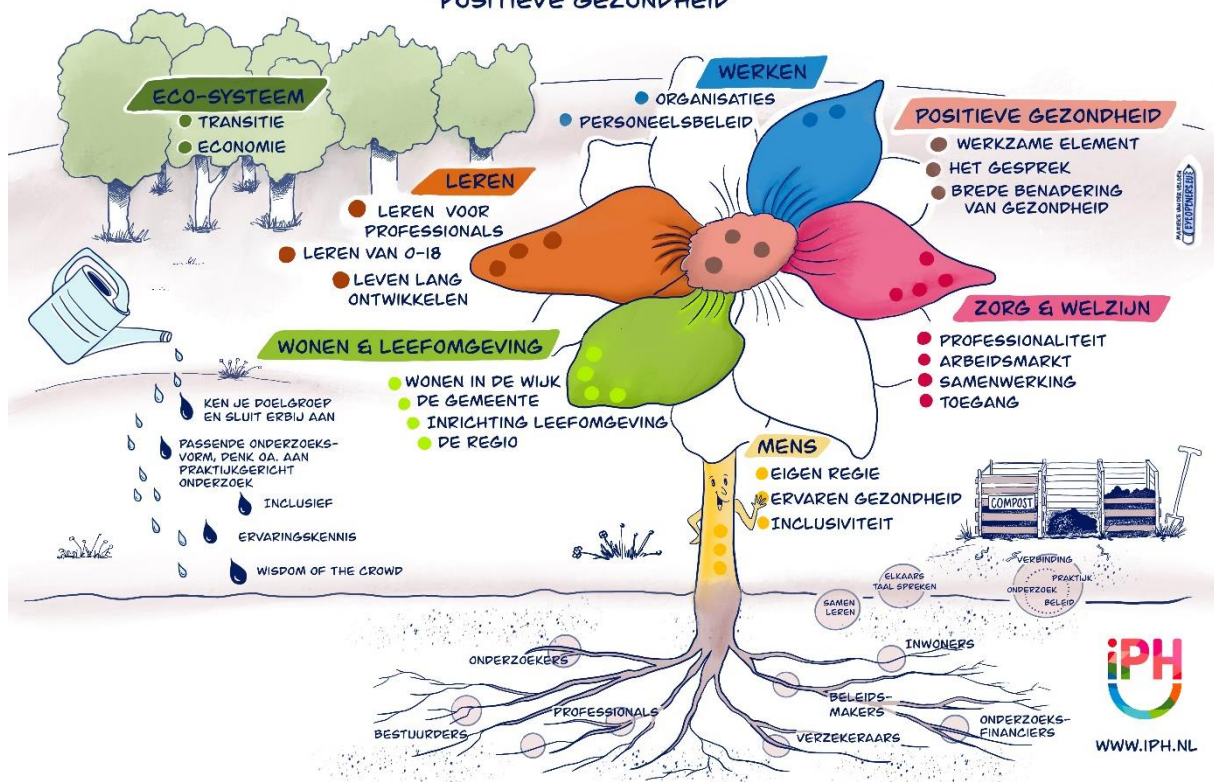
POSITIEVE GEZONDHEID

ECO-SYSTEEM
TRANSITIE
ECONOMIE

WERKEN
ORGANISATIES
PERSONEELSBELEID

POSITIEVE GEZONDHEID
WERKZAME ELEMENT
HET GESPREK
BREDE BENADERING VAN GEZONDHEID

LEREN
LEREN VOOR PROFESSIONALS
LEREN VAN 0-18
LEVEN LANG ONTWIKKELEN

ZORG & WELZIJN
PROFESSIONALITEIT
ARBEIDSMARKT
SAMENWERKING
TOEGANG

WONEN & LEEFOMGEVING
WONEN IN DE WIJK
DE GEMEENTE
INRICHTING LEEFOMGEVING
DE REGIO

MENS
EIGEN REGIE
ERVAREN GEZONDHEID
INCLUSIVITEIT

KEN JE DOELGROEP EN SLUIT ERBIJ AAN
PASSENDE ONDERZOEKSVORM, DENK OA. AAN PRAKTIJKGERICHT ONDERZOEK
INCLUSIEF
ERVARINGSKENNIS
WISDOM OF THE CROWD

COMPOST

SAMEN LEREN
ELKAARS TAAL SPREKEN
VERBINDING
PRAKTIJK
ONDERZOEK
BELEID

ONDERZOEKERS
INWONERS
PROFESSIONALS
BELEIDSMAKERS
BESTUURDERS
VERZEKERAARS
ONDERZOEKSFINANCIERS

iPH
WWW.IPH.NL